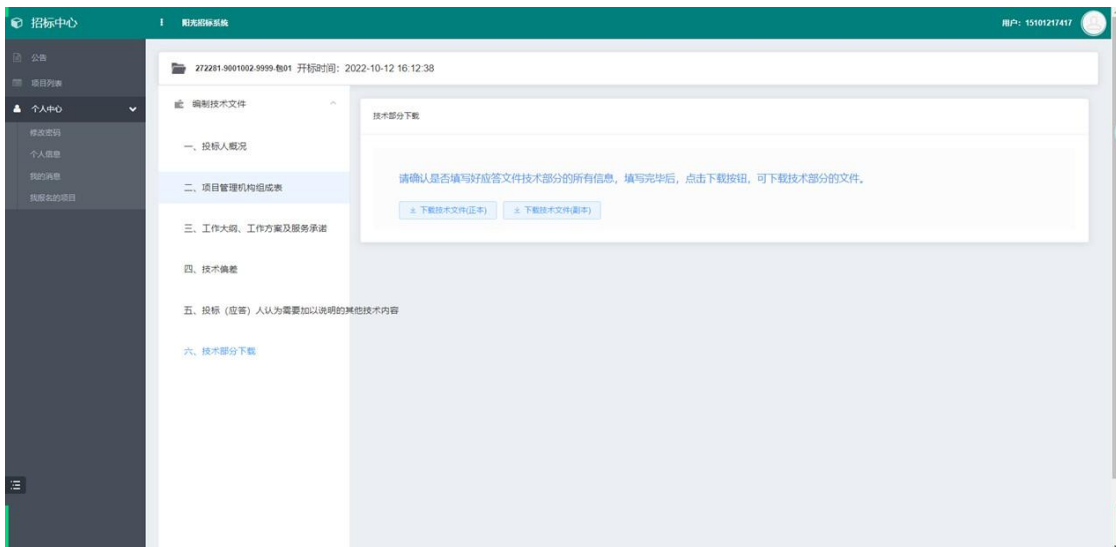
招标中心

阳光招标系统

用户：15101217417

公告
项目列表
个人中心
修改密码
个人信息
我的消息
我报名的项目

272281-9001002-9999-包01 开标时间：2022-10-12 16:12:38

编制技术文件

一、投标人概况

二、项目管理机构组成表

三、工作大纲、工作方案及服务承诺

四、技术偏差

五、投标（应答）人认为需要加以说明的其他技术内容

六、技术部分下载

技术部分下载

请确认是否填写好应答文件技术部分的所有信息，填写完毕后，点击下载按钮，可下载技术部分的文件。

下载技术文件(正本)　下载技术文件(副本)